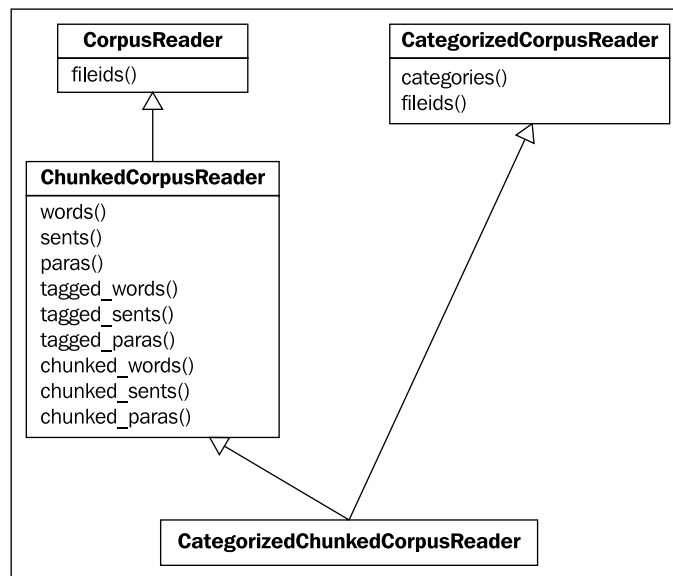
CorpusReader

fileids()

CategorizedCorpusReader

categories()
fileids()

ChunkedCorpusReader

words()
sents()
paras()
tagged_words()
tagged_sents()
tagged_paras()
chunked_words()
chunked_sents()
chunked_paras()

CategorizedChunkedCorpusReader